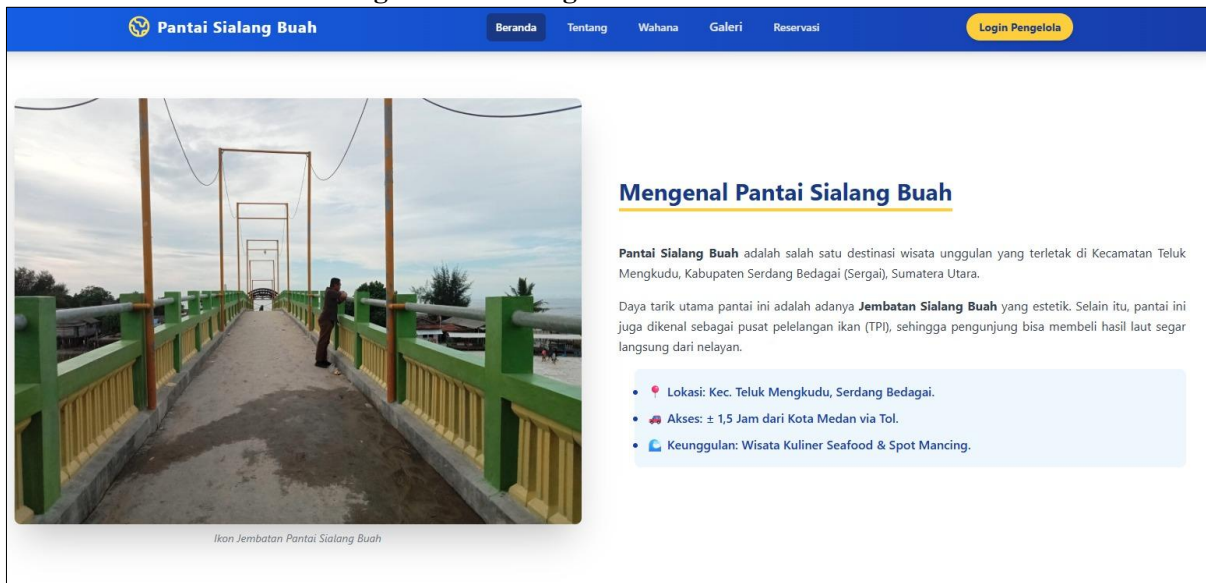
Pantai Sialang Buah

Beranda Tentang Wahana Galeri Reservasi

Login Pengelola

Ikon Jembatan Pantai Sialang Buah

Mengenal Pantai Sialang Buah

Pantai Sialang Buah adalah salah satu destinasi wisata unggulan yang terletak di Kecamatan Teluk Mengkudu, Kabupaten Serdang Bedagai (Sergai), Sumatera Utara.

Daya tarik utama pantai ini adalah adanya Jembatan Sialang Buah yang estetik. Selain itu, pantai ini juga dikenal sebagai pusat pelelangan ikan (TPI), sehingga pengunjung bisa membeli hasil laut segar langsung dari nelayan.

- Lokasi: Kec. Teluk Mengkudu, Serdang Bedagai.
- Akses: ± 1,5 Jam dari Kota Medan via Tol.
- Keunggulan: Wisata Kuliner Seafood & Spot Mancing.